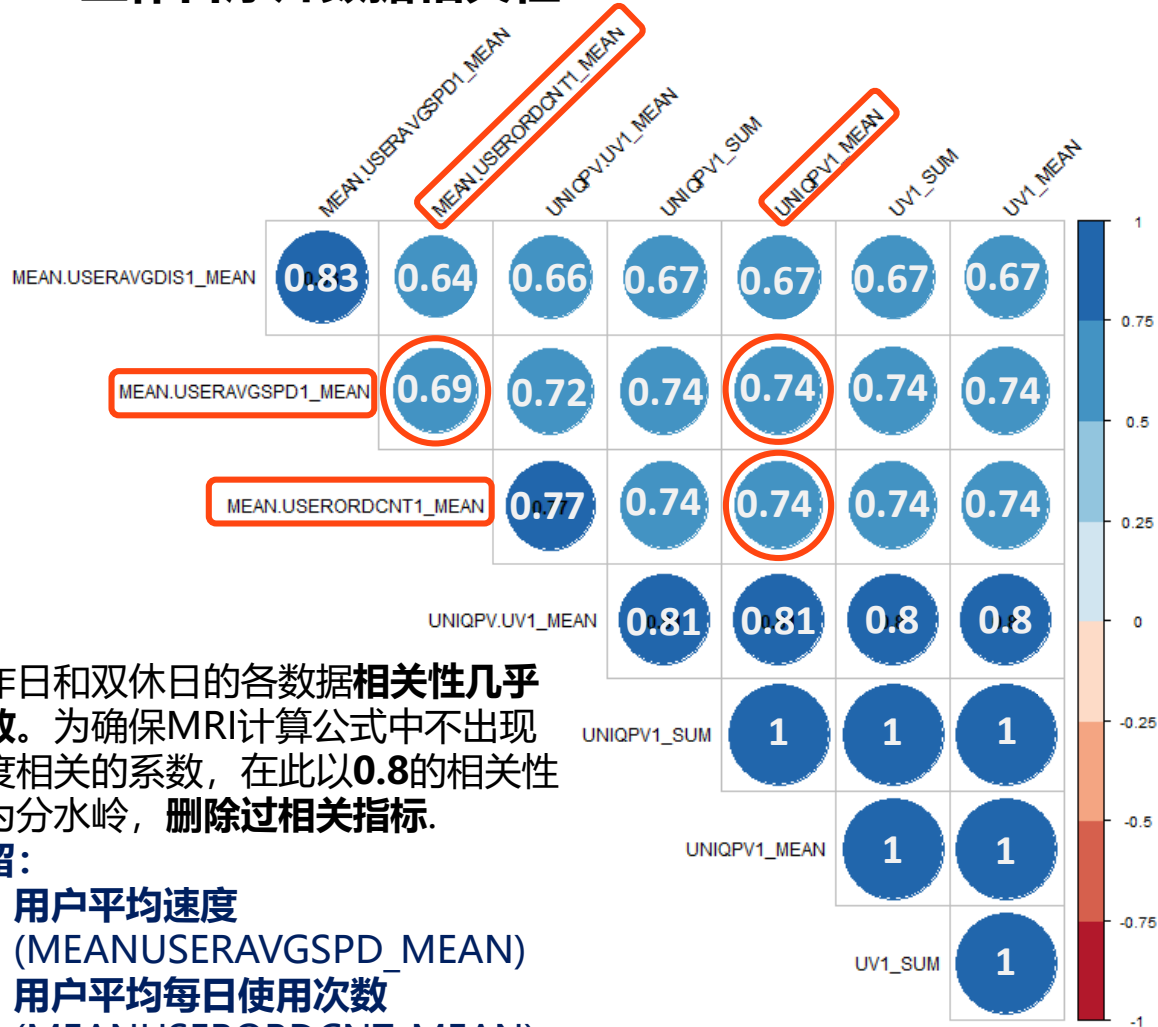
MEAN.USERAVGSPD1_MEAN
MEAN.USERORDCNT1_MEAN
UNIQPV.UV1_MEAN
UNIQPV1_SUM
UNIQPV1_MEAN
UV1_SUM
UV1_MEAN

| | | | | | | | |
|---|---|---|---|---|---|---|---|
| MEAN.USERAVGDIS1_MEAN | 0.83 | 0.64 | 0.66 | 0.67 | 0.67 | 0.67 | 0.67 |
| MEAN.USERAVGSPD1_MEAN | | 0.69 | 0.72 | 0.74 | 0.74 | 0.74 | 0.74 |
| MEAN.USERORDCNT1_MEAN | | | 0.77 | 0.74 | 0.74 | 0.74 | 0.74 |
| UNIQPV.UV1_MEAN | | | | 0.81 | 0.81 | 0.8 | 0.8 |
| UNIQPV1_SUM | | | | | 1 | 1 | 1 |
| UNIQPV1_MEAN | | | | | | 1 | 1 |
| UV1_SUM | | | | | | | 1 |

1
0.75
0.5
0.25
0
-0.25
-0.5
-0.75
-1

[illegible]作日和双休日的各数据相关性几乎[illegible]数。为确保MRI计算公式中不出现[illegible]度相关的系数，在此以0.8的相关性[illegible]为分水岭，删除过相关指标.
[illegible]留：
用户平均速度
(MEANUSERAVGSPD_MEAN)
用户平均每日使用次数
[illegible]